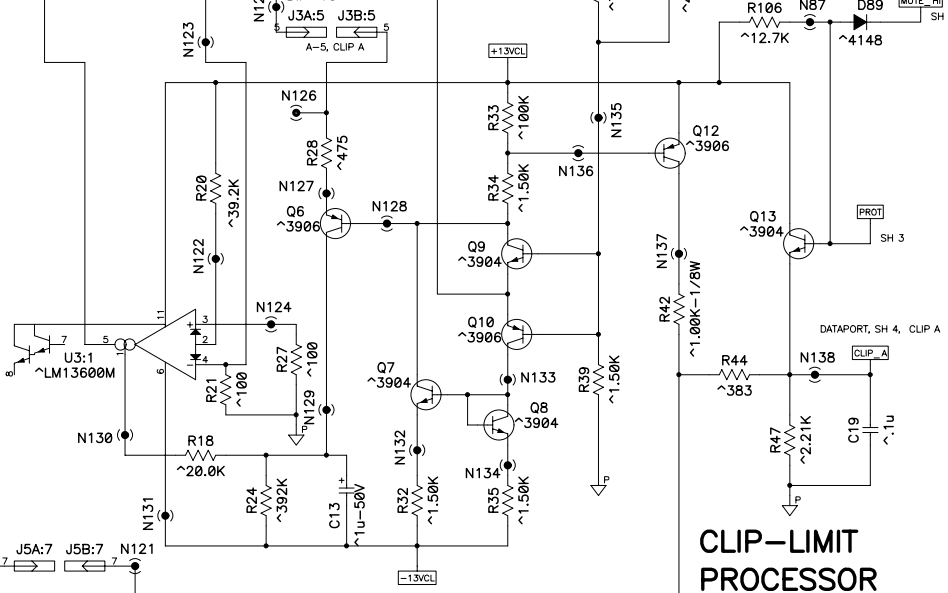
N12
J3A:5
J3B:5
5
5
A-5, CLIP A
R106
N87
D89
MUTE_HI
SH
^12.7K
^4148
N123
+13VCL
N126
R33
^100K
N135
Q12
^3906
R28
^475
N136
R20
^39.2K
N127
R34
^1.50K
Q6
^3906
N128
PROT
Q13
^3904
SH 3
N122
Q9
^3904
N137
N124
R42
^1.00K-1/8W
3
2
4
11
Q10
^3906
7
5
6
R27
^100
DATAPORT, SH 4, CLIP A
U3:1
^LM13600M
8
R21
^100
Q7
^3904
N133
R39
^1.50K
R44
N138
CLIP_A
N129
^383
Q8
^3904
N130
R18
^20.0K
N132
N134
R47
^2.21K
C19
^.1u
R24
^392K
C13
^1u-50V
R32
^1.50K
R35
^1.50K
P
P
P
N131
J5A:7
J5B:7
N121
7
7
-13VCL
CLIP-LIMIT
PROCESSOR